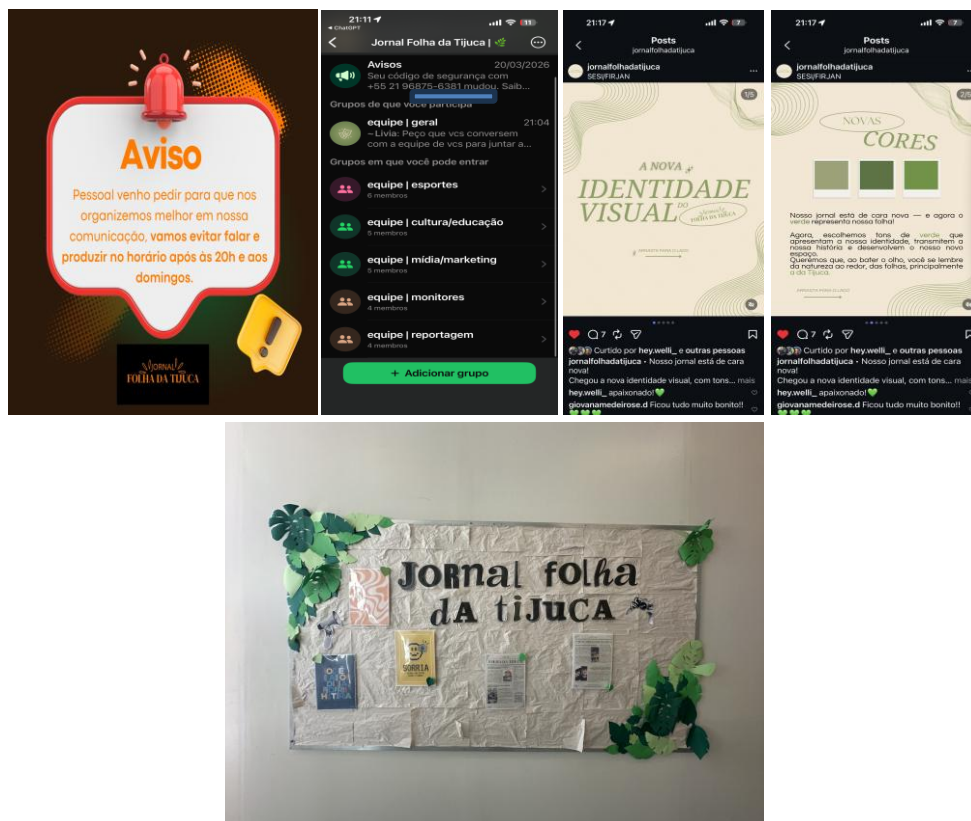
Aviso

Pessoal venho pedir para que nos organizemos melhor em nossa comunicação, vamos evitar falar e produzir no horário após às 20h e aos domingos.

Jornal Folha da Tijuca

21:11
◂ ChatGPT
Jornal Folha da Tijuca |

Avisos 20/03/2026
Seu código de segurança com +55 21 96875-6381 mudou. Saib...

Grupos de que você participa

equipe | geral 21:04
~ Livia: Peço que vcs conversem com a equipe de vcs para juntar a...

Grupos em que você pode entrar

equipe | esportes
6 membros

equipe | cultura/educação
5 membros

equipe | mídia/marketing
5 membros

equipe | monitores
4 membros

equipe | reportagem
4 membros

+ Adicionar grupo

21:17
Posts
jornalfolhadatijuca

jornalfolhadatijuca
SESI|FIRJAN

1/5

A NOVA IDENTIDADE VISUAL DO Jornal Folha da Tijuca

ARRASTE PARA O LADO

7

Curtido por hey.welli_ e outras pessoas
jornalfolhadatijuca • Nosso jornal está de cara nova!
Chegou a nova identidade visual, com tons... mais
hey.welli_ apaixonado! 💚
giovanamedeirose.d Ficou tudo muito bonito!! 💚💚💚

21:17
Posts
jornalfolhadatijuca

jornalfolhadatijuca
SESI|FIRJAN

2/5

NOVAS CORES

Nosso jornal está de cara novo — e agora o verde representa nossa folha!

Agora, escolhemos tons de verde que apresentam a nossa identidade, transmitem a nossa história e desenvolvem o nosso novo espaço.
Queremos que, ao bater o olho, você se lembre da natureza ao redor, das folhas, principalmente a da Tijuca.

ARRASTE PARA O LADO

7

Curtido por hey.welli_ e outras pessoas
jornalfolhadatijuca • Nosso jornal está de cara nova!
Chegou a nova identidade visual, com tons... mais
hey.welli_ apaixonado! 💚
giovanamedeirose.d Ficou tudo muito bonito!! 💚💚💚

Jornal folha da tijuca

SORRIA

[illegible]